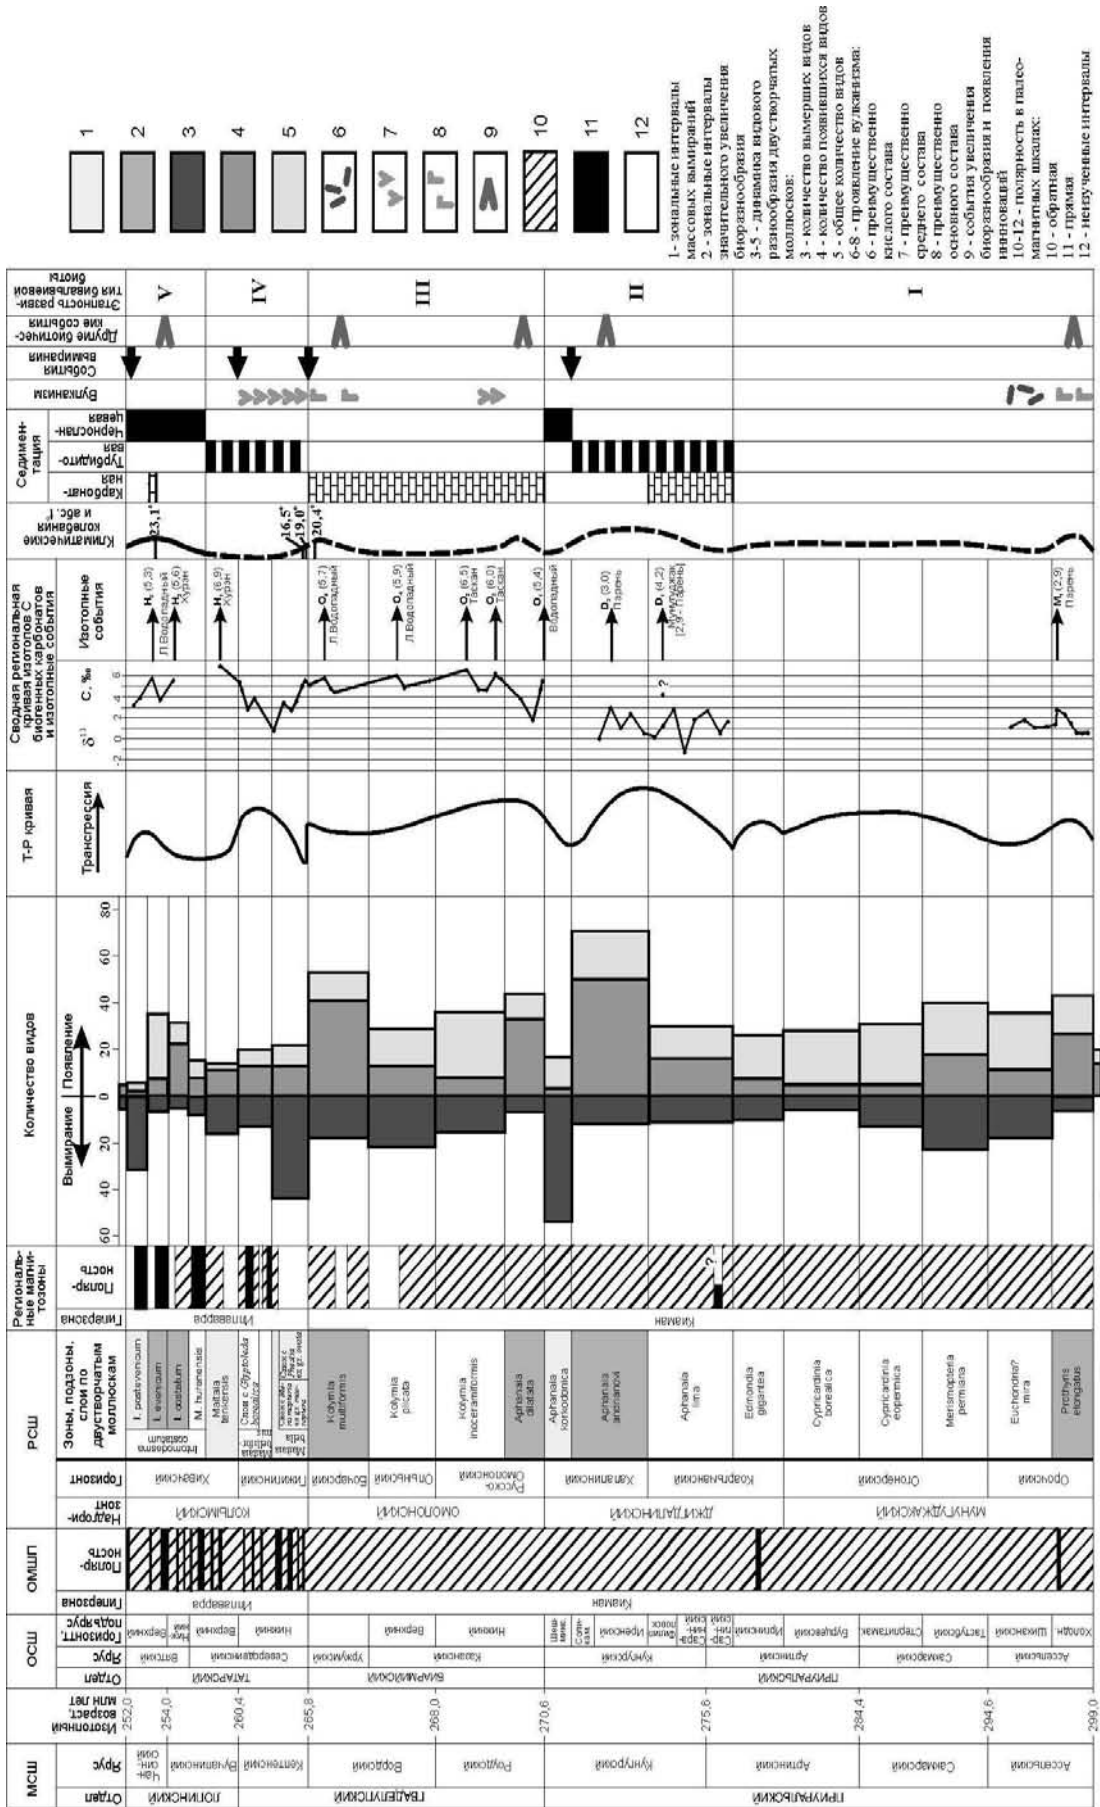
1 2 3 4 5 6 7 8 9 10 11 12

1 - зональные интервалы массовых вымираний
2 - зональные интервалы значительного увеличения биоразнообразия
3-5 - динамика видового разнообразия двустворчатых моллюсков:
3 - количество вымерших видов
4 - количество появившихся видов
5 - общее количество видов
6-8 - проявление вулканизма:
6 - преимущественно кислого состава
7 - преимущественно среднего состава
8 - преимущественно основного состава
9 - события увеличения биоразнообразия и появления инноваций
10-12 - полярность в палеомагнитных шкалах:
10 - обратная
11 - прямая
12 - неизученные интервалы

МСШ
Отдел | Ярус
ЛОПИНСКИЙ | Чансинский, Вучапинский
ГВАДЕЛУПСКИЙ | Кептенский, Вордский, Роудский
ПРИУРАЛЬСКИЙ | Кунгурский, Артинский, Сакмарский, Ассельский

Изотопный возраст, млн лет
252,0 254,0 260,4 265,8 268,0 270,6 275,6 284,4 294,6 299,0

ОСШ
Отдел | Ярус | Горизонт, подъярус
ТАТАРСКИЙ | Вятский, Северодвинский | Верхний, Нижний, Верхний, Нижний
БИАРМИЙСКИЙ | Уржумский, Казанский | Верхний, Нижний
ПРИУРАЛЬСКИЙ | Кунгурский, Артинский, Сакмарский, Ассельский | Шешминский, Соликамский, Иренский, Филипповский, Саргинский, Саранинский, Иргинский, Бурцевский, Стерлитамакский, Тастубский, Шиханский, Холодн.

ОМШП
Гиперзона | Полярность
Иллаварра
Киаман

Надгоризонт
Колымский, Омолонский, Джигдалинский, Мунугуджакский

Горизонт
Хивачский, Гижигинский, Бочарский, Омчакский, Русско-Омолонский, Халалинский, Кочарчинский, Огонерский, Ородский

РСШ
Зоны, подзоны, слои по двустворчатым моллюскам
Intomodesma costatum: I. postevenicum, I. evenicum, I. costatum
M. huraensis
Maitaia tenkensis
Слои с Glyptoleda borealica
Maitaia bella
Kolymia multiformis
Kolymia plicata
Kolymia inoceramiformis
Aphanaia dilatata
Aphanaia korkodonica
Aphanaia andrianovi
Aphanaia lima
Edmondia gigantea
Cypricardinia borealica
Cypricardinia ezoperica
Merismopteria permiana
Euchondria? mira
Pechinus elongatus

Региональные магнитозоны
Гиперзона | Полярность
Иллаварра
Киаман

Количество видов
Вымирание | Появление
60 40 20 0 20 40 60 80

Т-Р кривая
Трансгрессия

Сводная региональная кривая изотопов С биогенных карбонатов и изотопные события
$\delta^{13}$ C, ‰
-2 0 2 4 6
Изотопные события
$H_2$ (5,3) Л Водопадный
$H_1$ (5,6) Хурэн
$H_1$ (6,9) Хурэн
$O_4$ (5,3) Л Водопадный
$O_3$ (5,9) Л Водопадный
$O_2$ (6,5) Таскан
$O_2$ (6,0) Таскан
$O_1$ (5,4) Водопадный
$D_2$ (3,0) Пэрэнь
$D_1$ (4,2) Мунугуджак (2,9, Пэрэнь)
$M_1$ (2,9) Пэрэнь

Климатические колебания и абс. t°
23,1°
16,5° 19,0°
20,4°

Седиментация
Карбонатная | Турбидитовая | Черносланцевая

Вулканизм
События вымирания
Другие биотические события
Этапность развития бивальвиевой биоты
V IV III II I